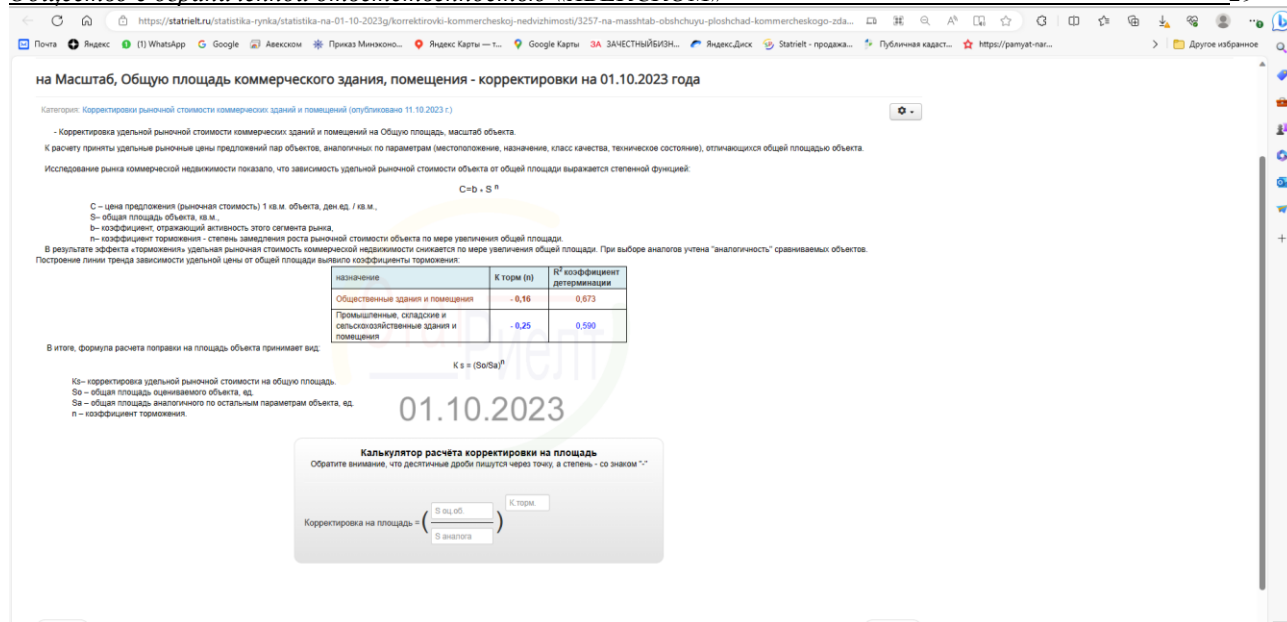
https://statrielt.ru/statistika-rynka/statistika-na-01-10-2023g/korrektirovki-kommercheskoj-nedvizhimosti/3257-na-masshtab-obshchuyu-ploshchad-kommercheskogo-zda...

Почта Яндекс (1) WhatsApp Google Авеском Приказ Минэконо... Яндекс Карты — т... Google Карты ЗАЧЕСТНЫЙБИЗН... Яндекс.Диск Statrielt - продажа... Публичная кадаст... https://pamyat-nar... Другое избранное

на Масштаб, Общую площадь коммерческого здания, помещения - корректировки на 01.10.2023 года

Категория: Корректировки рыночной стоимости коммерческих зданий и помещений (опубликовано 11.10.2023 г.)

- Корректировка удельной рыночной стоимости коммерческих зданий и помещений на Общую площадь, масштаб объекта.

К расчету приняты удельные рыночные цены предложений пар объектов, аналогичных по параметрам (местоположение, назначение, класс качества, техническое состояние), отличающихся общей площадью объекта.

Исследование рынка коммерческой недвижимости показало, что зависимость удельной рыночной стоимости объекта от общей площади выражается степенной функцией:

$C=b \cdot S^n$

С – цена предложения (рыночная стоимость) 1 кв.м. объекта, ден.ед. / кв.м.,
S– общая площадь объекта, кв.м.,
b– коэффициент, отражающий активность этого сегмента рынка,
n– коэффициент торможения - степень замедления роста рыночной стоимости объекта по мере увеличения общей площади.

В результате эффекта «торможения» удельная рыночная стоимость коммерческой недвижимости снижается по мере увеличения общей площади. При выборе аналогов учтена "аналогичность" сравниваемых объектов.
Построение линии тренда зависимости удельной цены от общей площади выявило коэффициенты торможения:

| назначение | К торм (n) | $R^2$ коэффициент детерминации |
|---|---|---|
| Общественные здания и помещения | - 0,16 | 0,673 |
| Промышленные, складские и сельскохозяйственные здания и помещения | - 0,25 | 0,590 |

В итоге, формула расчета поправки на площадь объекта принимает вид:

$Ks = (So/Sa)^n$

Ks– корректировка удельной рыночной стоимости на общую площадь,
So – общая площадь оцениваемого объекта, ед,
Sa – общая площадь аналогичного по остальным параметрам объекта, ед.
n – коэффициент торможения.

СтатРиелт
01.10.2023

Калькулятор расчёта корректировки на площадь
Обратите внимание, что десятичные дроби пишутся через точку, а степень - со знаком "-"

Корректировка на площадь = ( S оц.об. / S аналога ) К.торм.